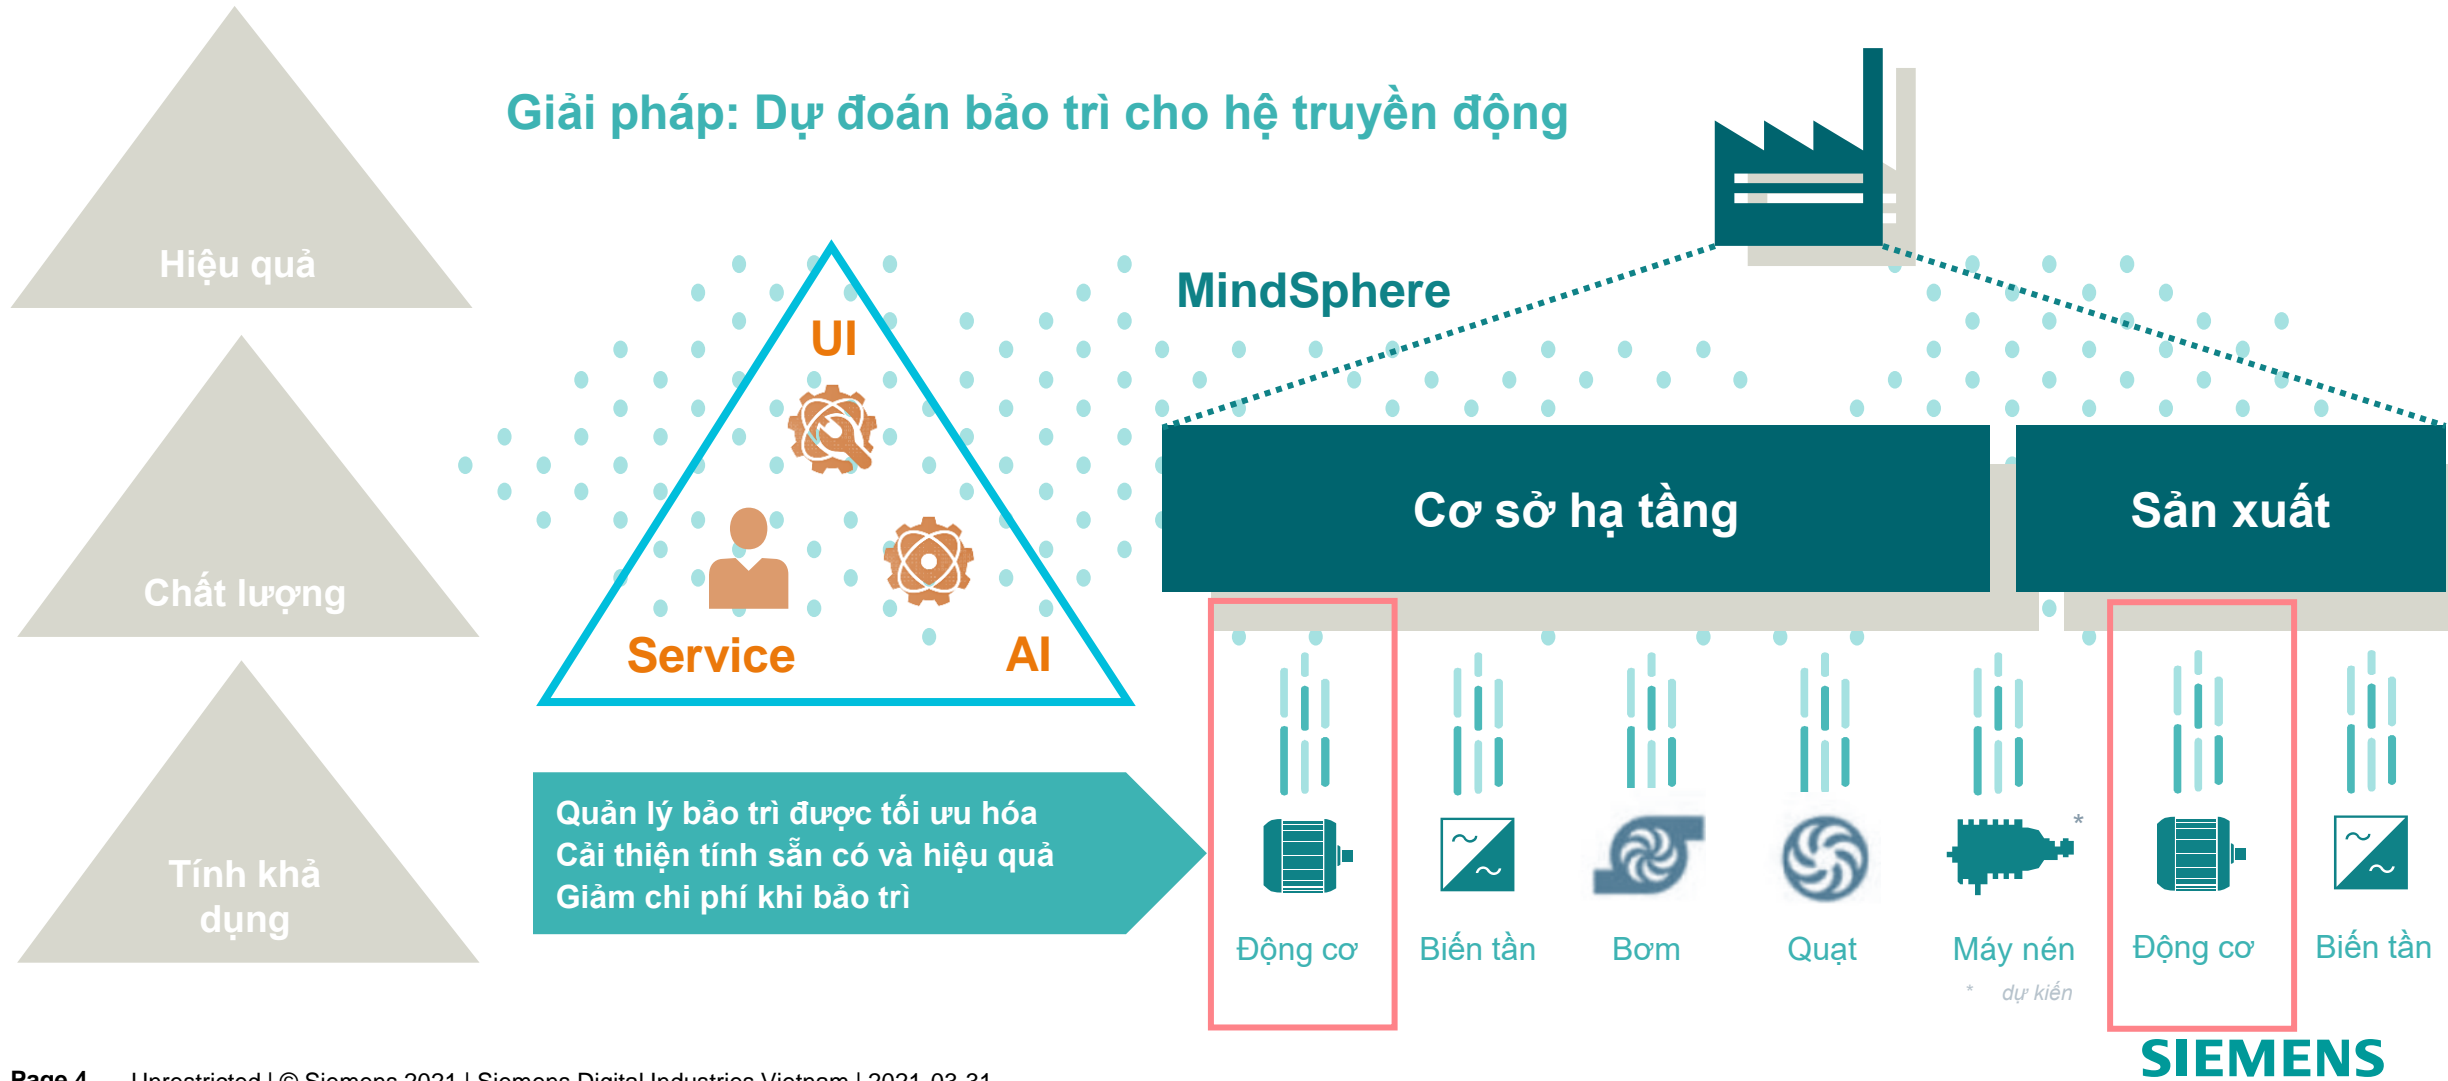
Hiệu quả

Chất lượng

Tính khả dụng

Giải pháp: Dự đoán bảo trì cho hệ truyền động

UI

Service

AI

MindSphere

Cơ sở hạ tầng

Sản xuất

Quản lý bảo trì được tối ưu hóa
Cải thiện tính sẵn có và hiệu quả
Giảm chi phí khi bảo trì

Động cơ

Biến tần

Bơm

Quạt

Máy nén *

* dự kiến

Động cơ

Biến tần

SIEMENS

Page 4 Unrestricted | © Siemens 2021 | Siemens Digital Industries Vietnam | 2021-03-31